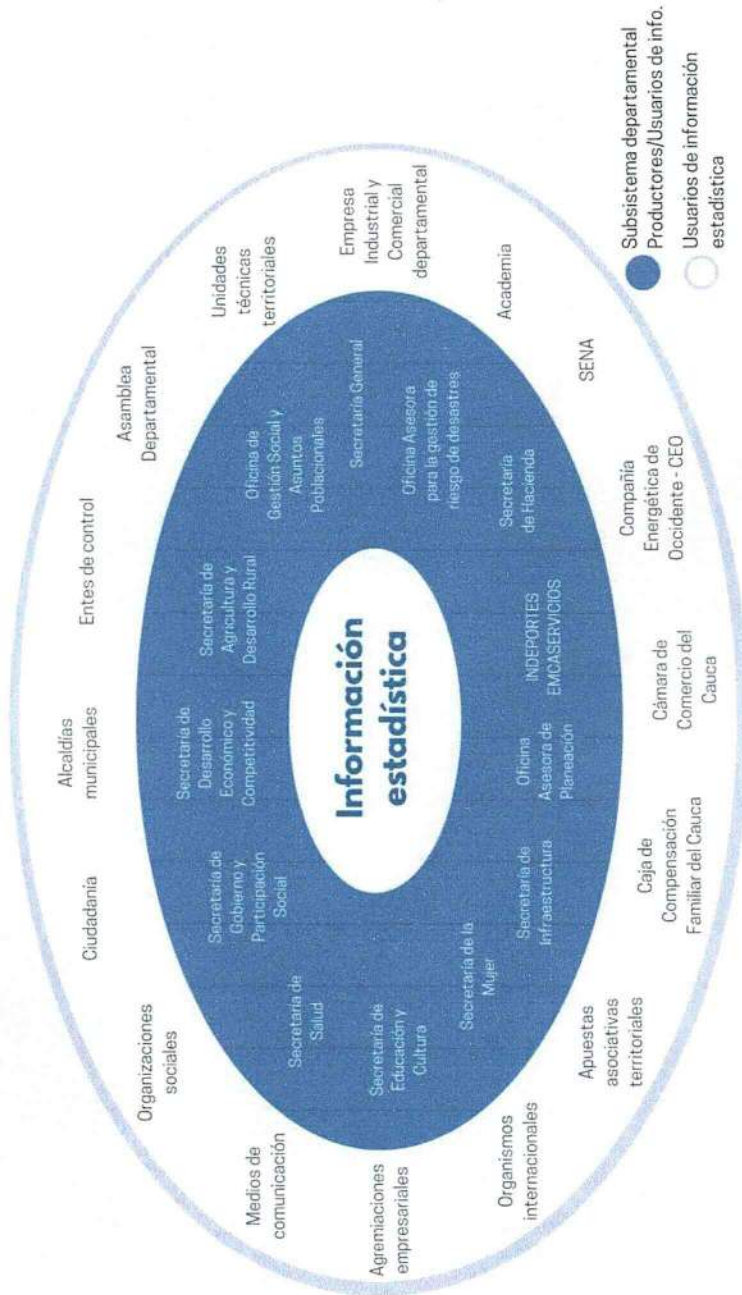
Información estadística

Secretaría de Salud
Secretaría de Gobierno y Participación Social
Secretaría de Desarrollo Económico y Competitividad
Secretaría de Agricultura y Desarrollo Rural
Oficina de Gestión Social y Asuntos Poblacionales
Secretaría General
Oficina Asesora para la gestión de riesgo de desastres
Secretaría de Hacienda
INDEPORTES
EMCASERVICIOS
Oficina Asesora de Planeación
Secretaría de Infraestructura
Secretaría de la Mujer
Secretaría de Educación y Cultura

Organizaciones sociales
Ciudadania
Alcaldías municipales
Entes de control
Asamblea Departamental
Unidades técnicas territoriales
Empresa Industrial y Comercial departamental
Academia
SENA
Compañía Energética de Occidente - CEO
Cámara de Comercio del Cauca
Caja de Compensación Familiar del Cauca
Apuestas asociativas territoriales
Organismos internacionales
Agremiaciones empresariales
Medios de comunicación

Subsistema departamental Productores/Usuarios de info.
Usuarios de información estadística